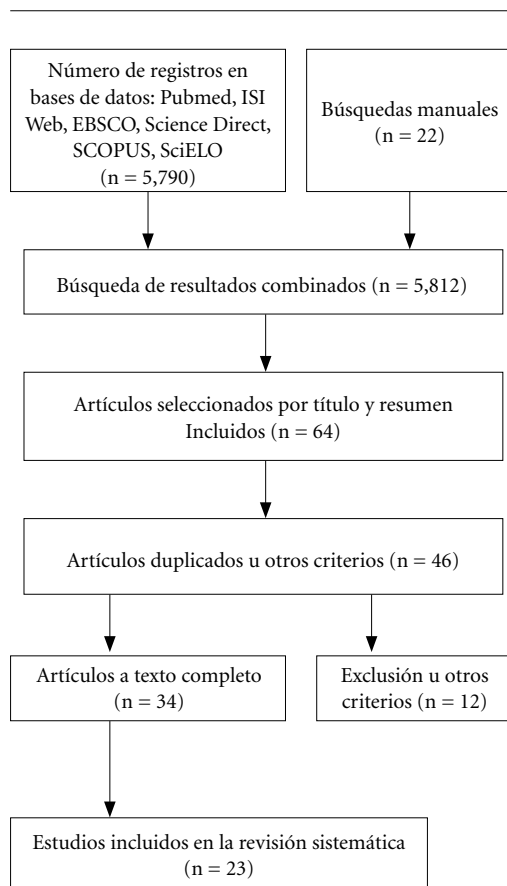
Número de registros en bases de datos: Pubmed, ISI Web, EBSCO, Science Direct, SCOPUS, SciELO (n = 5,790)

Búsquedas manuales (n = 22)

Búsqueda de resultados combinados (n = 5,812)

Artículos seleccionados por título y resumen Incluidos (n = 64)

Artículos duplicados u otros criterios (n = 46)

Artículos a texto completo (n = 34)

Exclusión u otros criterios (n = 12)

Estudios incluidos en la revisión sistemática (n = 23)